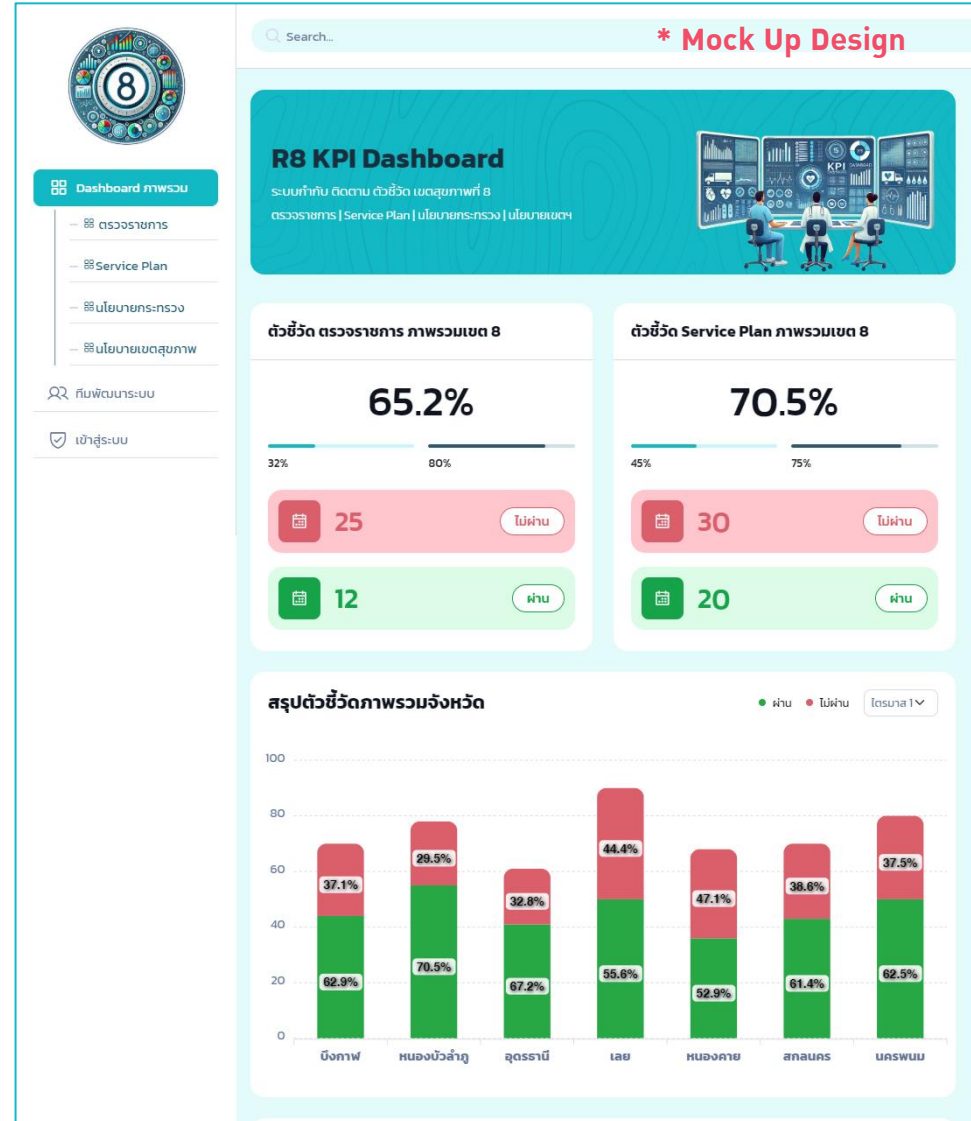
8

Dashboard ภาพรวม

ตรวจราชการ

Service Plan

นโยบายกระทรวง

นโยบายเขตสุขภาพ

ทีมพัฒนาระบบ

เข้าสู่ระบบ

Search...

* Mock Up Design

R8 KPI Dashboard

ระบบกำกับ ติดตาม ตัวชี้วัด เขตสุขภาพที่ 8

ตรวจราชการ | Service Plan | นโยบายกระทรวง | นโยบายเขตฯ

KPI

ตัวชี้วัด ตรวจราชการ ภาพรวมเขต 8

65.2%

32%

80%

25 ไม่ผ่าน

12 ผ่าน

ตัวชี้วัด Service Plan ภาพรวมเขต 8

70.5%

45%

75%

30 ไม่ผ่าน

20 ผ่าน

สรุปตัวชี้วัดภาพรวมจังหวัด

ผ่าน ไม่ผ่าน ไตรมาส 1

100
80
60
40
20
0

| จังหวัด | ผ่าน | ไม่ผ่าน |
|---|---|---|
| บึงกาฬ | 62.9% | 37.1% |
| หนองบัวลำภู | 70.5% | 29.5% |
| อุดรธานี | 67.2% | 32.8% |
| เลย | 55.6% | 44.4% |
| หนองคาย | 52.9% | 47.1% |
| สกลนคร | 61.4% | 38.6% |
| นครพนม | 62.5% | 37.5% |